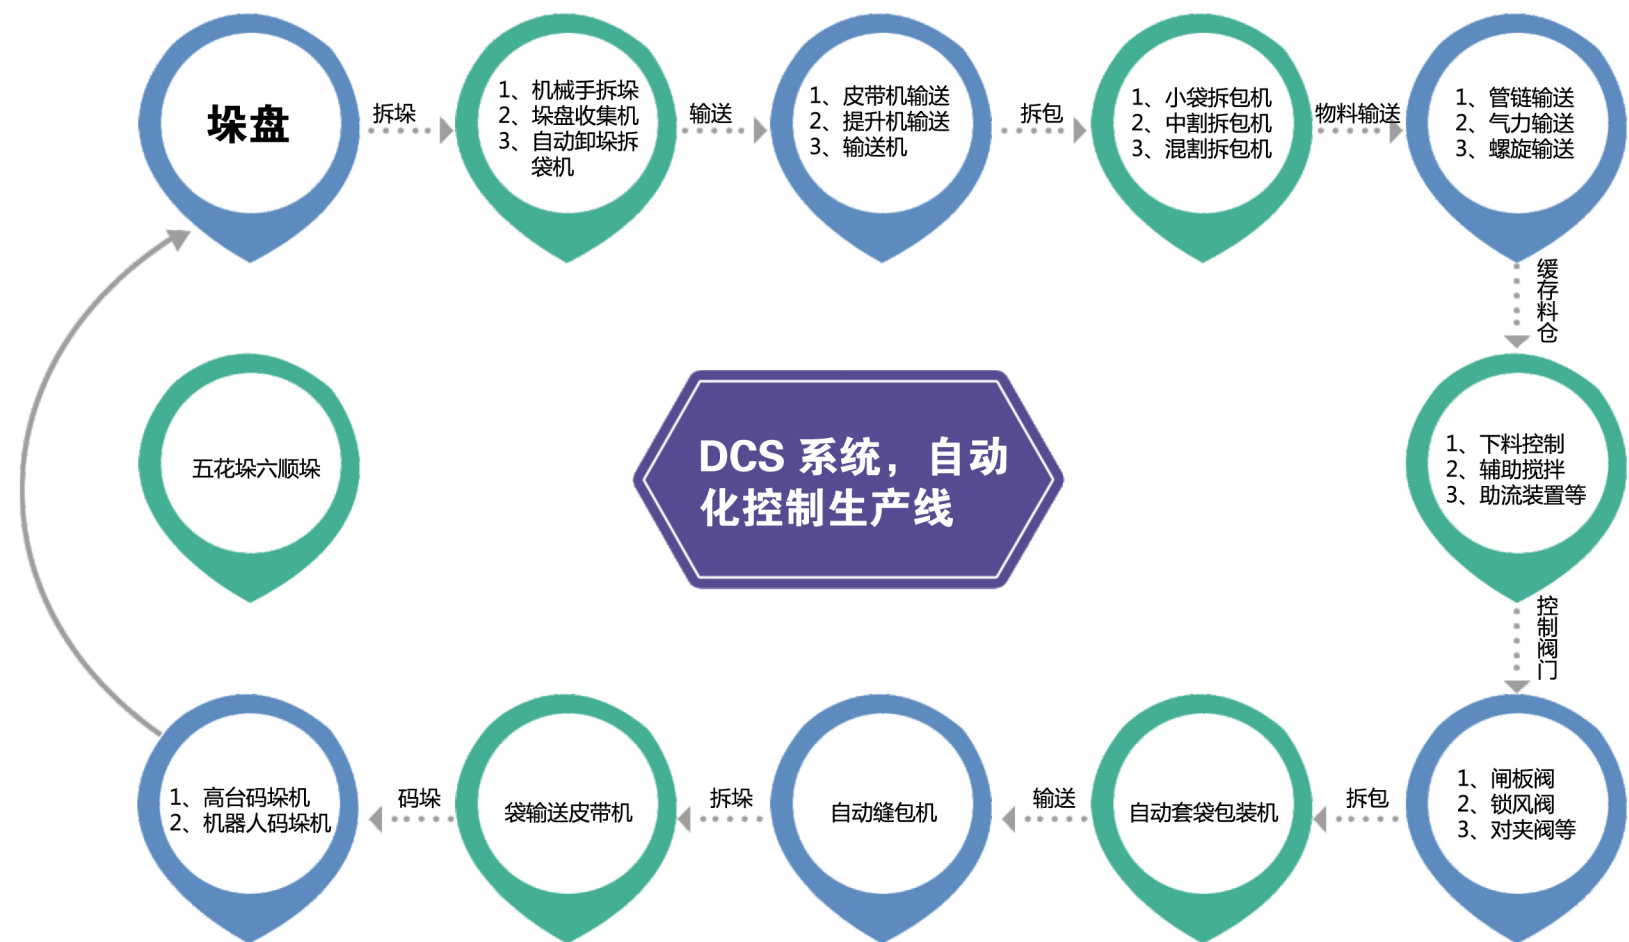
垛盘

拆垛

1、机械手拆垛
2、垛盘收集机
3、自动卸垛拆袋机

输送

1、皮带机输送
2、提升机输送
3、输送机

拆包

1、小袋拆包机
2、中割拆包机
3、混割拆包机

物料输送

1、管链输送
2、气力输送
3、螺旋输送

缓存料仓

1、下料控制
2、辅助搅拌
3、助流装置等

控制阀门

1、闸板阀
2、锁风阀
3、对夹阀等

拆包

自动套袋包装机

输送

自动缝包机

拆垛

袋输送皮带机

码垛

1、高台码垛机
2、机器人码垛机

五花垛六顺垛

DCS 系统，自动化控制生产线